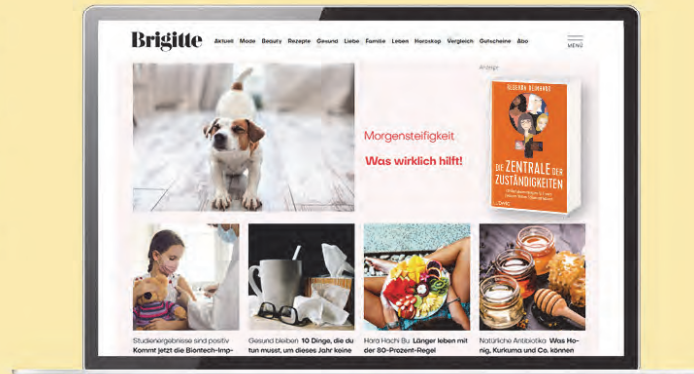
Brigitte

Aktuell Mode Beauty Rezepte Gesund Liebe Familie Leben Horoskop Vergleich Gutscheine Abo

MENU

Anzeige

Morgensteifigkeit

Was wirklich hilft!

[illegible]

DIE ZENTRALE DER ZUSTÄNDIGKEITEN

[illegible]

Studienergebnisse sind positiv Kommt jetzt die Biontech-Imp-

Gesund bleiben 10 Dinge, die du tun musst, um dieses Jahr keine

Hara Hachi Bu Länger leben mit der 80-Prozent-Regel

Natürliche Antibiotika Was Honig, Kurkuma und Co. können